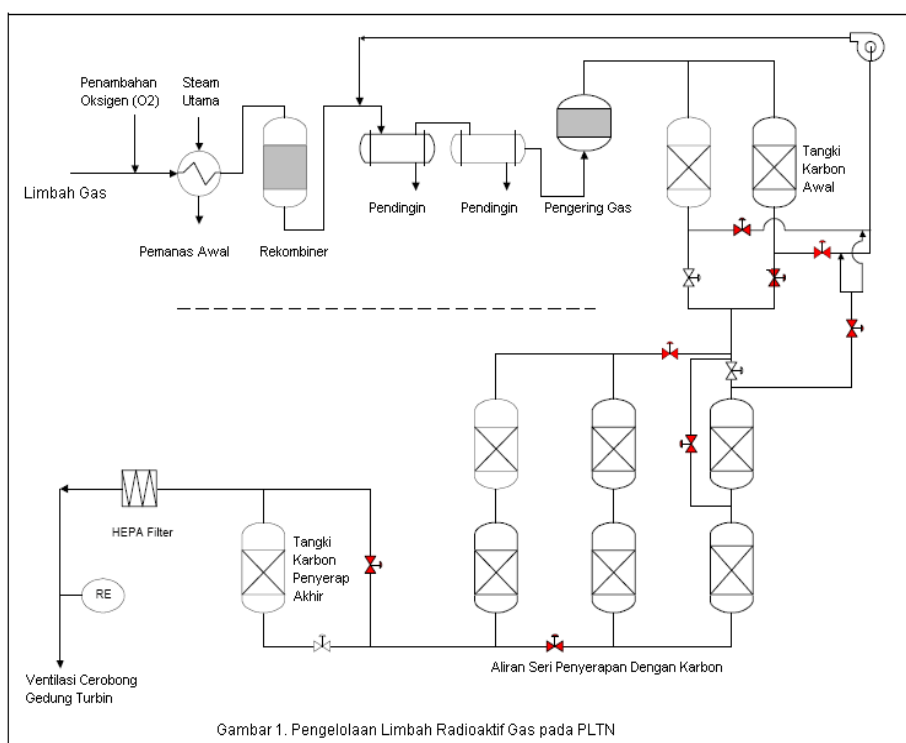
Penambahan Oksigen (O2)

Steam Utama

Limbah Gas

Pemanas Awal

Rekombiner

Pendingin

Pendingin

Pengering Gas

Tangki Karbon Awal

HEPA Filter

RE

Tangki Karbon Penyerap Akhir

Ventilasi Cerobong Gedung Turbin

Aliran Seri Penyerapan Dengan Karbon

Gambar 1. Pengelolaan Limbah Radioaktif Gas pada PLTN